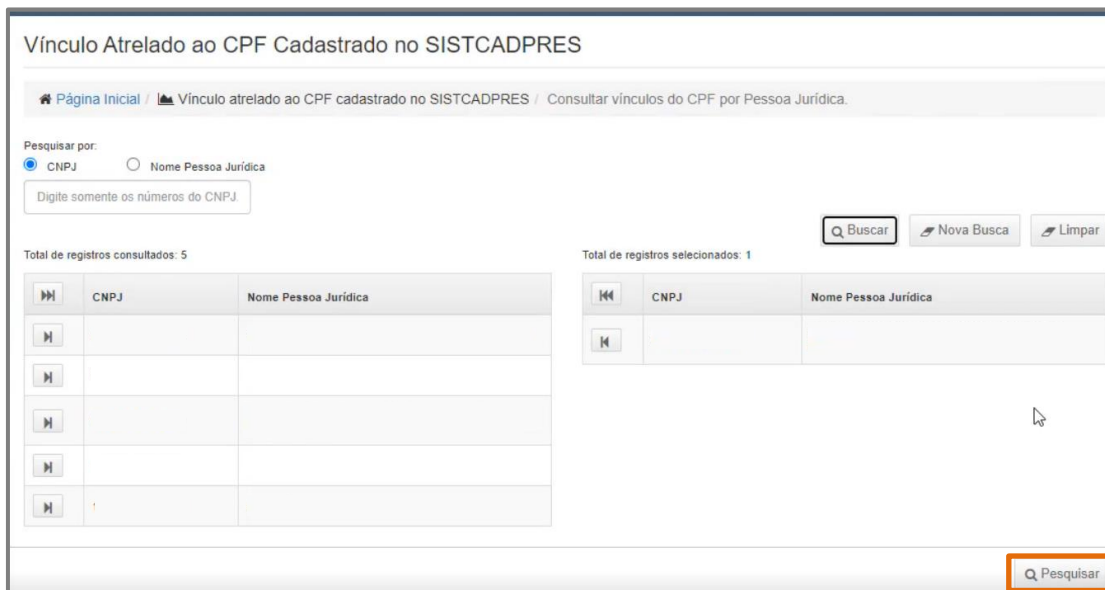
Vínculo Atrelado ao CPF Cadastrado no SISTCADPRES

Página Inicial / Vínculo atrelado ao CPF cadastrado no SISTCADPRES / Consultar vínculos do CPF por Pessoa Jurídica.

Pesquisar por:
CNPJ
Nome Pessoa Jurídica

Digite somente os números do CNPJ

Buscar
Nova Busca
Limpar

Total de registros consultados: 5

| | CNPJ | Nome Pessoa Jurídica |
|---|---|---|
| | | |
| | | |
| | | |
| | | |
| | | |

Total de registros selecionados: 1

| | CNPJ | Nome Pessoa Jurídica |
|---|---|---|
| | | |

Pesquisar